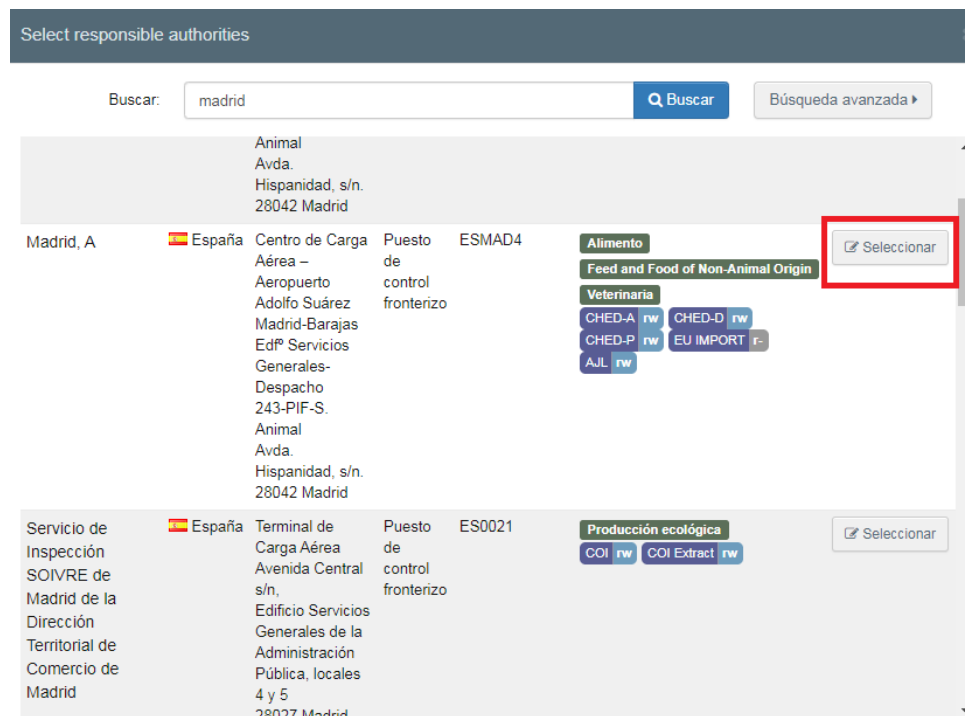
Select responsible authorities

Buscar: madrid

Buscar

Búsqueda avanzada

| | | | | | | |
|---|---|---|---|---|---|---|
| | | Animal Avda. Hispanidad, s/n. 28042 Madrid | | | | |
| Madrid, A | España | Centro de Carga Aérea – Aeropuerto Adolfo Suárez Madrid-Barajas Edfº Servicios Generales-Despacho 243-PIF-S. Animal Avda. Hispanidad, s/n. 28042 Madrid | Puesto de control fronterizo | ESMAD4 | Alimento Feed and Food of Non-Animal Origin Veterinaria CHED-A rw CHED-D rw CHED-P rw EU IMPORT r- AJL rw | Seleccionar |
| Servicio de Inspección SOIVRE de Madrid de la Dirección Territorial de Comercio de Madrid | España | Terminal de Carga Aérea Avenida Central s/n, Edificio Servicios Generales de la Administración Pública, locales 4 y 5 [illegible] | Puesto de control fronterizo | ES0021 | Producción ecológica COI rw COI Extract rw | Seleccionar |